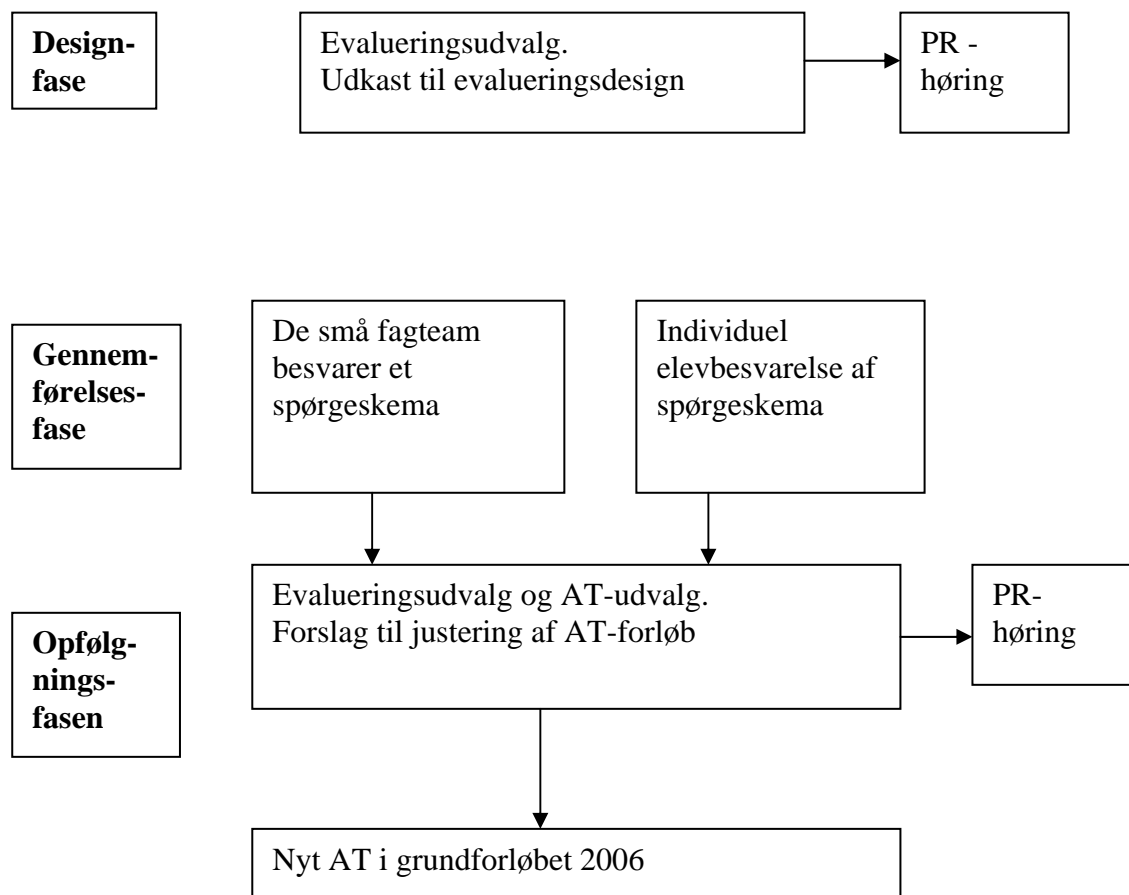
Designfase

Evalueringsudvalg.
Udkast til evalueringsdesign

PR - høring

Gennemførelsesfase

De små fagteam besvarer et spørgeskema

Individuel elevbesvarelse af spørgeskema

Opfølgningsfasen

Evalueringsudvalg og AT-udvalg.
Forslag til justering af AT-forløb

PR-høring

Nyt AT i grundforløbet 2006